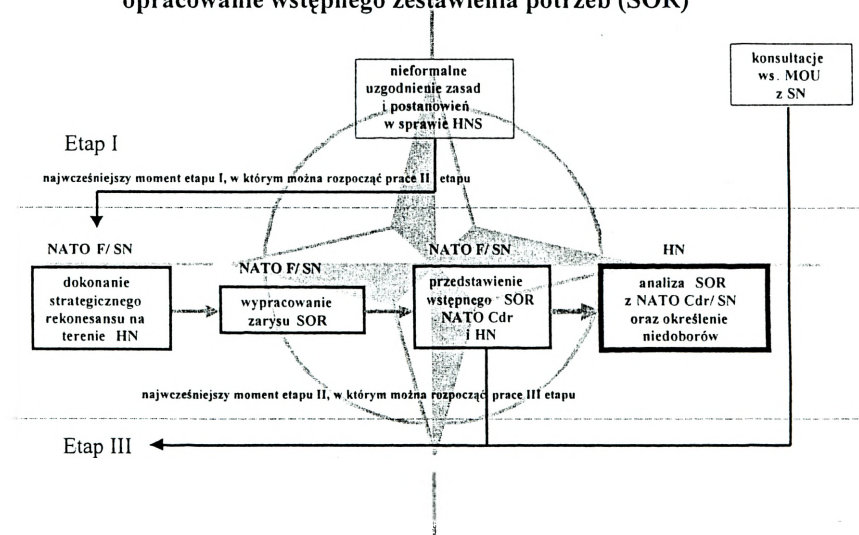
opracowanie wstępnego zestawienia potrzeb (SOR)

nieformalne uzgodnienie zasad i postanowień w sprawie HNS

konsultacje ws. MOU z SN

Etap I

najwcześniejszy moment etapu I, w którym można rozpocząć prace II etapu

NATO F/ SN

NATO F/ SN

NATO F/ SN

HN

dokonanie strategicznego rekonesansu na terenie HN

wypracowanie zarysu SOR

przedstawienie wstępnego SOR NATO Cdr i HN

analiza SOR z NATO Cdr/ SN oraz określenie niedoborów

najwcześniejszy moment etapu II, w którym można rozpocząć prace III etapu

Etap III